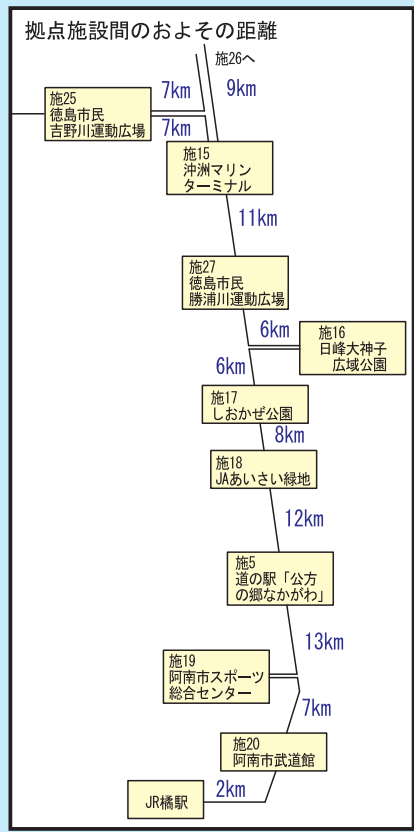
拠点施設間のおよその距離

施26へ

9km

施25
徳島市民
吉野川運動広場

7km

7km

施15
沖洲マリン
ターミナル

11km

施27
徳島市民
勝浦川運動広場

6km

施16
日峰大神子
広域公園

6km

施17
しおかぜ公園

8km

施18
JAあいさい緑地

12km

施5
道の駅「公方
の郷なかがわ」

13km

施19
阿南市スポーツ
総合センター

7km

施20
阿南市武道館

2km

JR橘駅